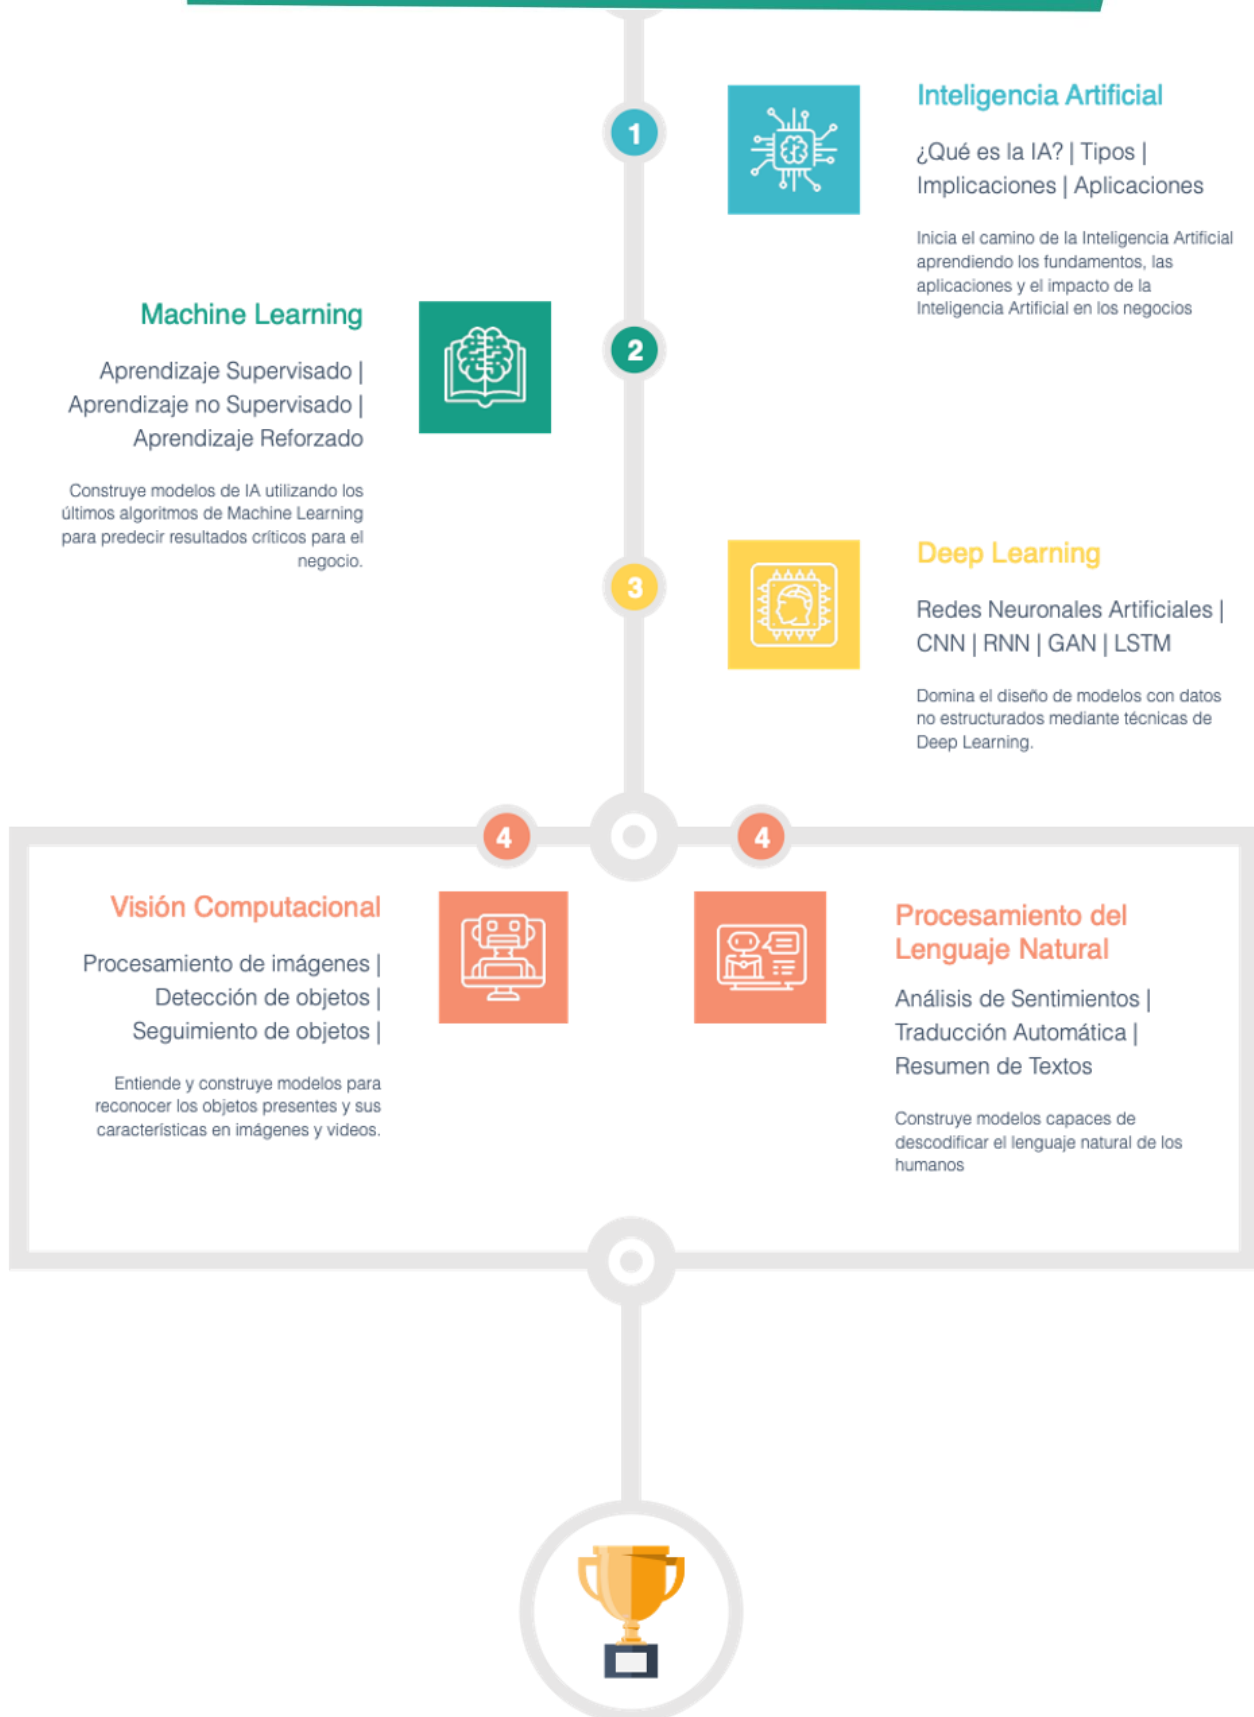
1

Inteligencia Artificial

¿Qué es la IA? | Tipos | Implicaciones | Aplicaciones

Inicia el camino de la Inteligencia Artificial aprendiendo los fundamentos, las aplicaciones y el impacto de la Inteligencia Artificial en los negocios

2

Machine Learning

Aprendizaje Supervisado | Aprendizaje no Supervisado | Aprendizaje Reforzado

Construye modelos de IA utilizando los últimos algoritmos de Machine Learning para predecir resultados críticos para el negocio.

3

Deep Learning

Redes Neuronales Artificiales | CNN | RNN | GAN | LSTM

Domina el diseño de modelos con datos no estructurados mediante técnicas de Deep Learning.

4

4

Visión Computacional

Procesamiento de imágenes | Detección de objetos | Seguimiento de objetos |

Entiende y construye modelos para reconocer los objetos presentes y sus características en imágenes y videos.

Procesamiento del Lenguaje Natural

Análisis de Sentimientos | Traducción Automática | Resumen de Textos

Construye modelos capaces de descodificar el lenguaje natural de los humanos